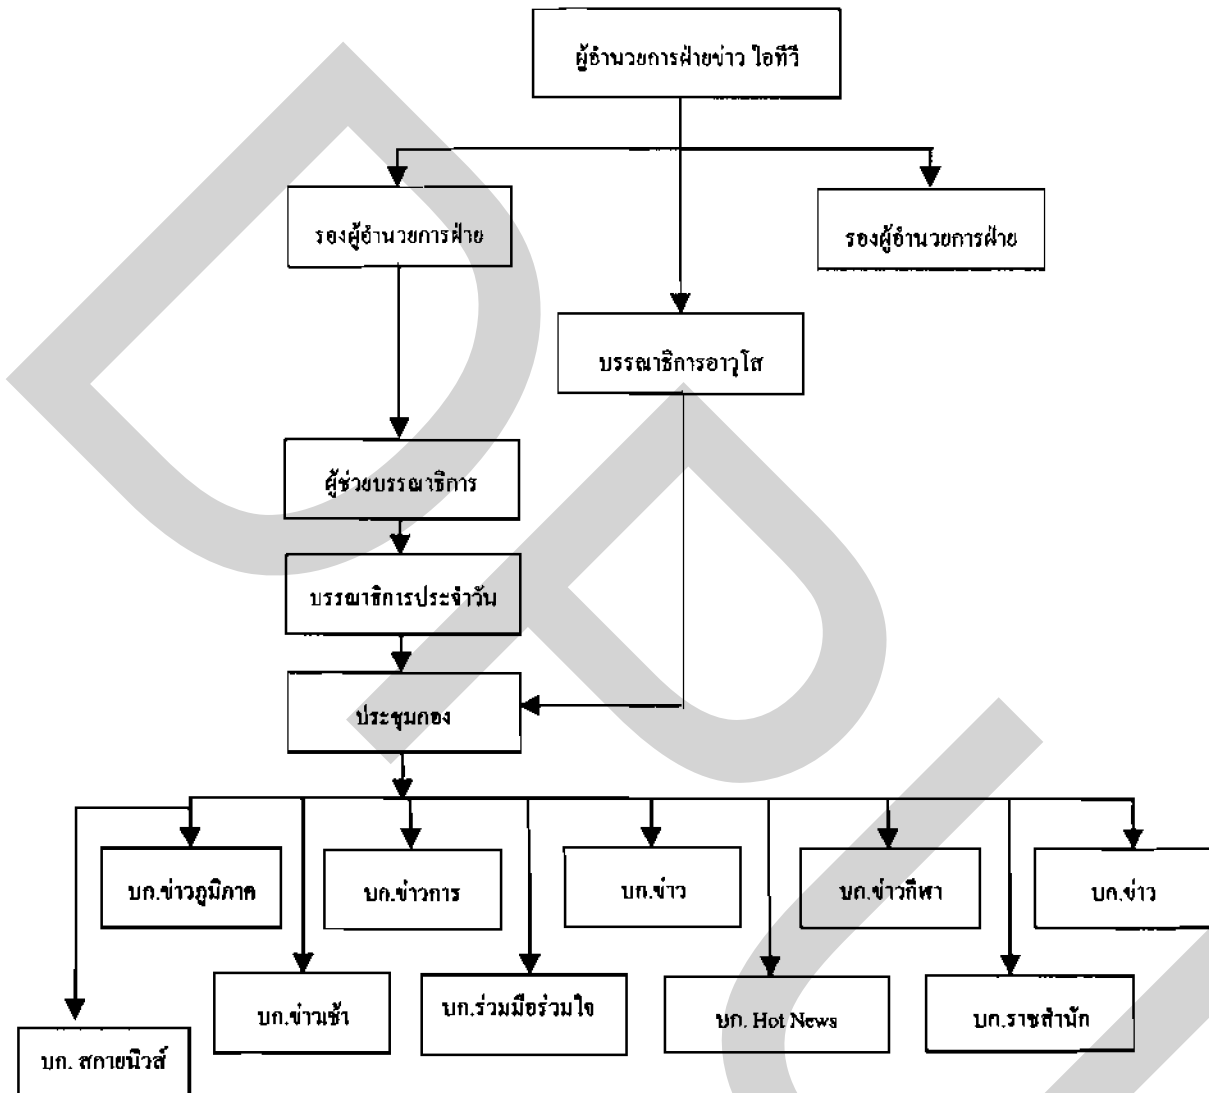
ผู้อำนวยการฝ่ายข่าว ไอทีวี

รองผู้อำนวยการฝ่าย

รองผู้อำนวยการฝ่าย

บรรณาธิการอาวุโส

ผู้ช่วยบรรณาธิการ

บรรณาธิการประจำวัน

ประชุมกอง

บก.ข่าวภูมิภาค

บก.ข่าวการ

บก.ข่าว

บก.ข่าวกีฬา

บก.ข่าว

บก.ข่าวเช้า

บก.ร่วมมือร่วมใจ

บก. Hot News

บก.ราชสำนัก

บก. สกายนิวส์